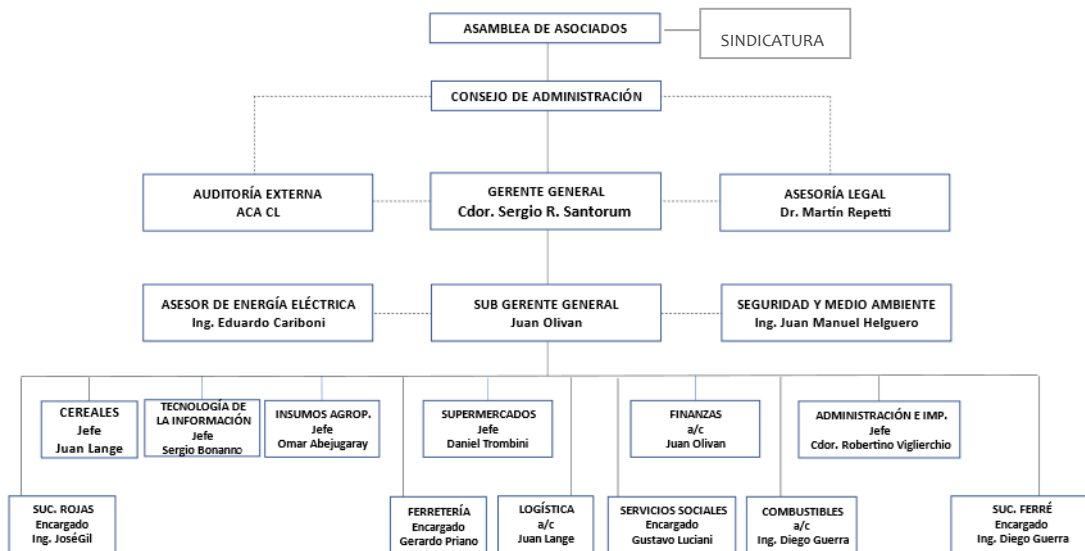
ASAMBLEA DE ASOCIADOS

SINDICATURA

CONSEJO DE ADMINISTRACIÓN

AUDITORÍA EXTERNA
ACA CL

GERENTE GENERAL
Cdor. Sergio R. Santorum

ASESORÍA LEGAL
Dr. Martín Repetti

ASESOR DE ENERGÍA ELÉCTRICA
Ing. Eduardo Cariboni

SUB GERENTE GENERAL
Juan Olivan

SEGURIDAD Y MEDIO AMBIENTE
Ing. Juan Manuel Helguero

CEREALES
Jefe
Juan Lange

TECNOLOGÍA DE LA INFORMACIÓN
Jefe
Sergio Bonanno

INSUMOS AGROP.
Jefe
Omar Abejugaray

SUPERMERCADOS
Jefe
Daniel Trombini

FINANZAS
a/c
Juan Olivan

ADMINISTRACIÓN E IMP.
Jefe
Cdor. Robertino Vigliercho

SUC. ROJAS
Encargado
Ing. JoséGil

FERRETERÍA
Encargado
Gerardo Priano

LOGÍSTICA
a/c
Juan Lange

SERVICIOS SOCIALES
Encargado
Gustavo Luciani

COMBUSTIBLES
a/c
Ing. Diego Guerra

SUC. FERRÉ
Encargado
Ing. Diego Guerra